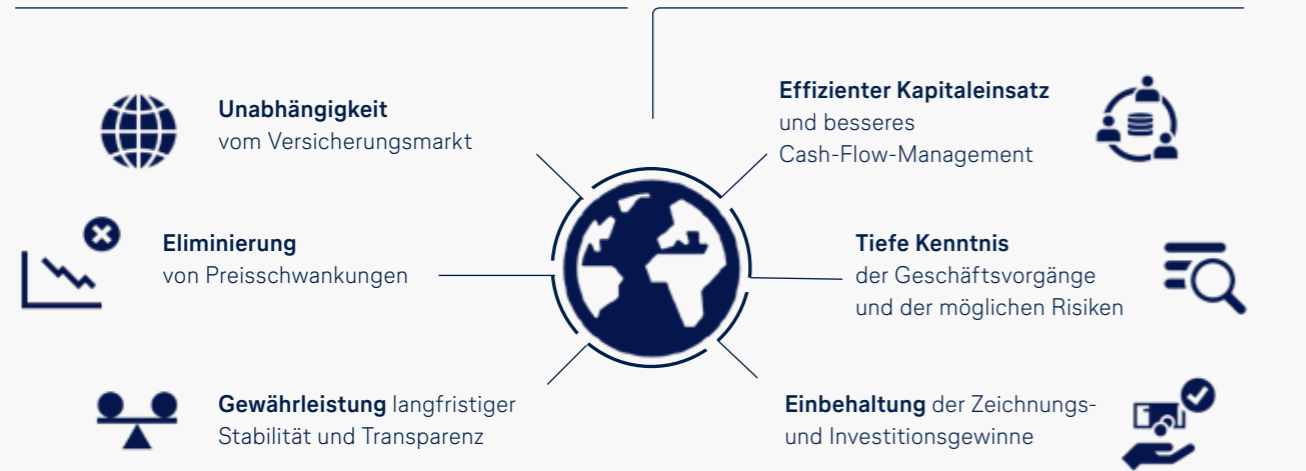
**Unabhängigkeit**
vom Versicherungsmarkt

**Eliminierung**
von Preisschwankungen

**Gewährleistung** langfristiger Stabilität und Transparenz

**Effizienter Kapitaleinsatz**
und besseres Cash-Flow-Management

**Tiefe Kenntnis**
der Geschäftsvorgänge und der möglichen Risiken

**Einbehaltung** der Zeichnungs- und Investitionsgewinne